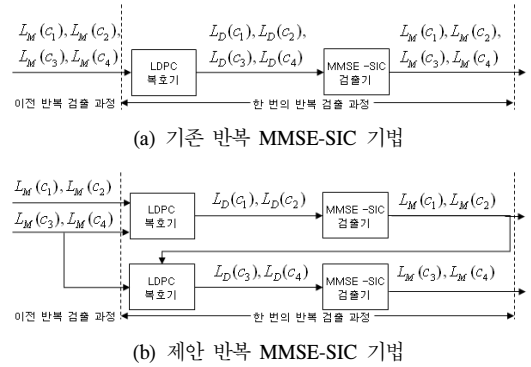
$L_M(c_1), L_M(c_2),$
$L_M(c_3), L_M(c_4)$

LDPC
복호기

$L_D(c_1), L_D(c_2),$
$L_D(c_3), L_D(c_4)$

MMSE -SIC
검출기

$L_M(c_1), L_M(c_2),$
$L_M(c_3), L_M(c_4)$

이전 반복 검출 과정

한 번의 반복 검출 과정

(a) 기존 반복 MMSE-SIC 기법

$L_M(c_1), L_M(c_2)$
$L_M(c_3), L_M(c_4)$

LDPC
복호기

$L_D(c_1), L_D(c_2)$

MMSE -SIC
검출기

$L_M(c_1), L_M(c_2)$

LDPC
복호기

$L_D(c_3), L_D(c_4)$

MMSE -SIC
검출기

$L_M(c_3), L_M(c_4)$

이전 반복 검출 과정

한 번의 반복 검출 과정

(b) 제안 반복 MMSE-SIC 기법